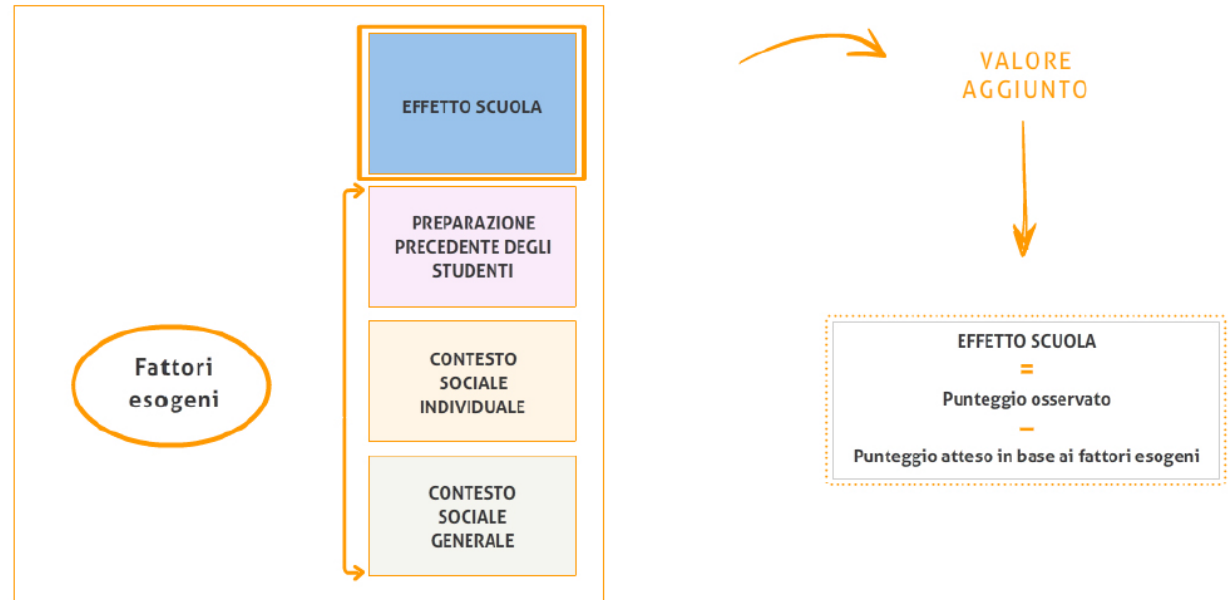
EFFETTO SCUOLA

PREPARAZIONE PRECEDENTE DEGLI STUDENTI

Fattori esogeni

CONTESTO SOCIALE INDIVIDUALE

CONTESTO SOCIALE GENERALE

VALORE AGGIUNTO

EFFETTO SCUOLA
=
Punteggio osservato
–
Punteggio atteso in base ai fattori esogeni